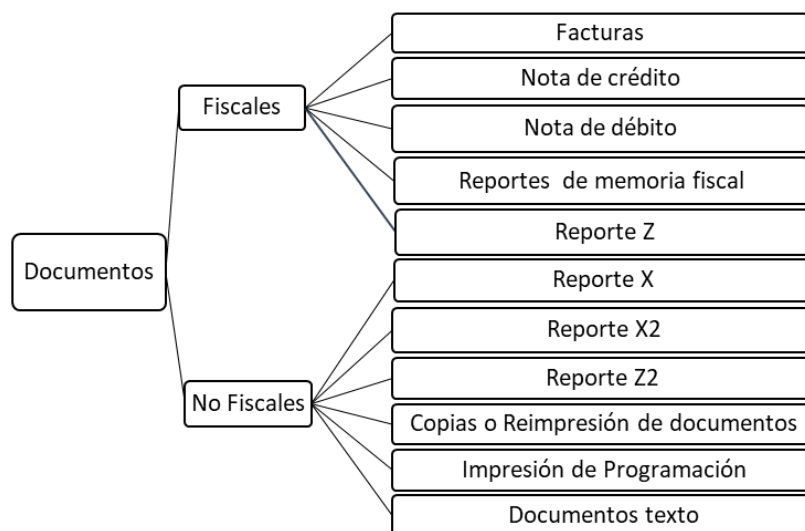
Documentos

Fiscales

Facturas

Nota de crédito

Nota de débito

Reportes de memoria fiscal

Reporte Z

No Fiscales

Reporte X

Reporte X2

Reporte Z2

Copias o Reimpresión de documentos

Impresión de Programación

Documentos texto